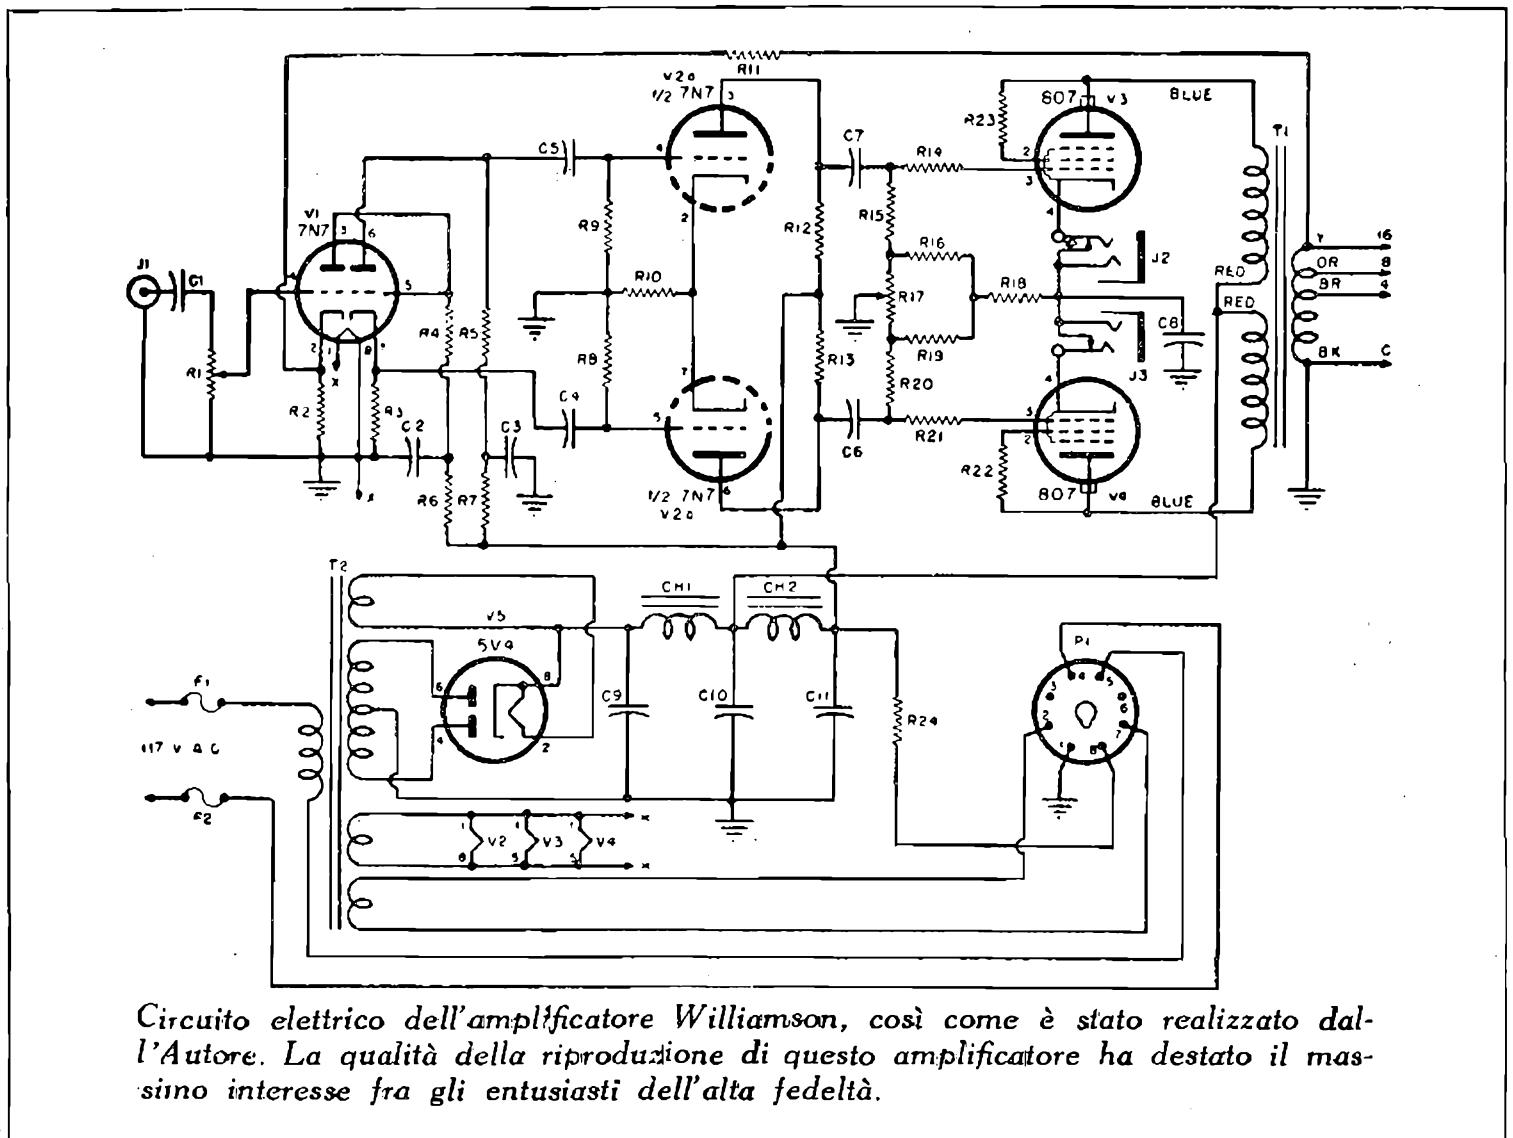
R11
V2a
1/2 7N7
3
807 V3
BLUE
T1
R23
C5
4
C7
R14
2
3
V1
7N7
3
6
2
R9
R12
R15
4
R16
16
Y
J1
C1
5
R10
J2
RED
OR
8
BR
4
R18
RED
R17
C8
R4
R5
R8
BK
C
R19
J3
R1
2
1
X
8
7
R13
4
R20
R2
R3
C2
C4
C3
5
C6
3
R21
2
R22
R6
R7
1/2 7N7
V2a
6
807 V4
BLUE
T2
CH1
CH2
V5
5V4
P1
4
5
F1
6
8
3
2
6
C9
C10
C11
R24
2
117 V A C
4
2
1
8
7
F2
1
1
1
V2
V3
V4
X
8
5
5
X

Circuito elettrico dell'amplificatore Williamson, così come è stato realizzato dall'Autore. La qualità della riproduzione di questo amplificatore ha destato il massimo interesse fra gli entusiasti dell'alta fedeltà.